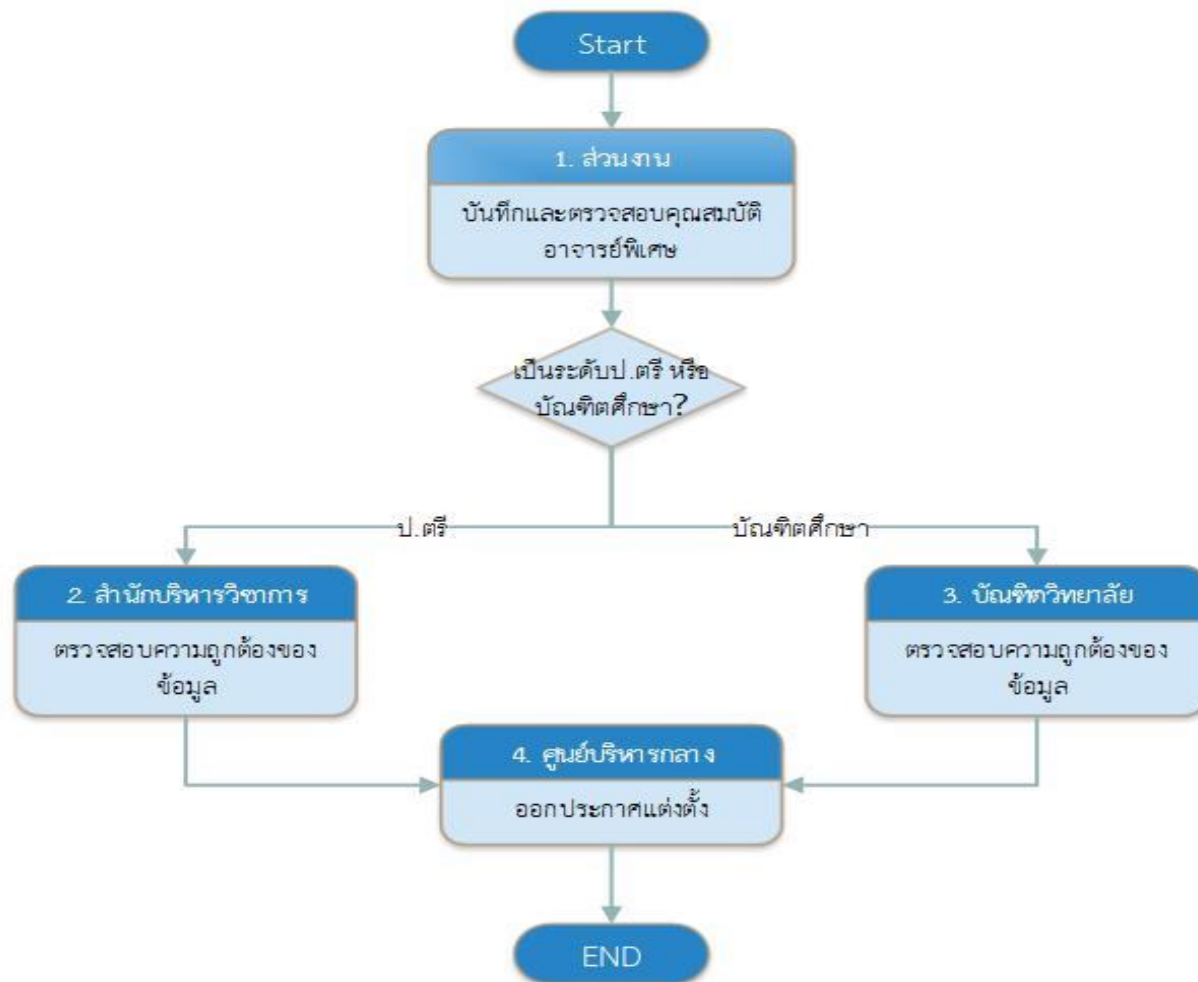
Start

1. ส่วนงาน

บันทึกและตรวจสอบคุณสมบัติอาจารย์พิเศษ

เป็นระดับป.ตรี หรือบัณฑิตศึกษา?

ป.ตรี

บัณฑิตศึกษา

2. สำนักบริหารวิชาการ

ตรวจสอบความถูกต้องของข้อมูล

3. บัณฑิตวิทยาลัย

ตรวจสอบความถูกต้องของข้อมูล

4. ศูนย์บริหารกลาง

ออกประกาศแต่งตั้ง

END